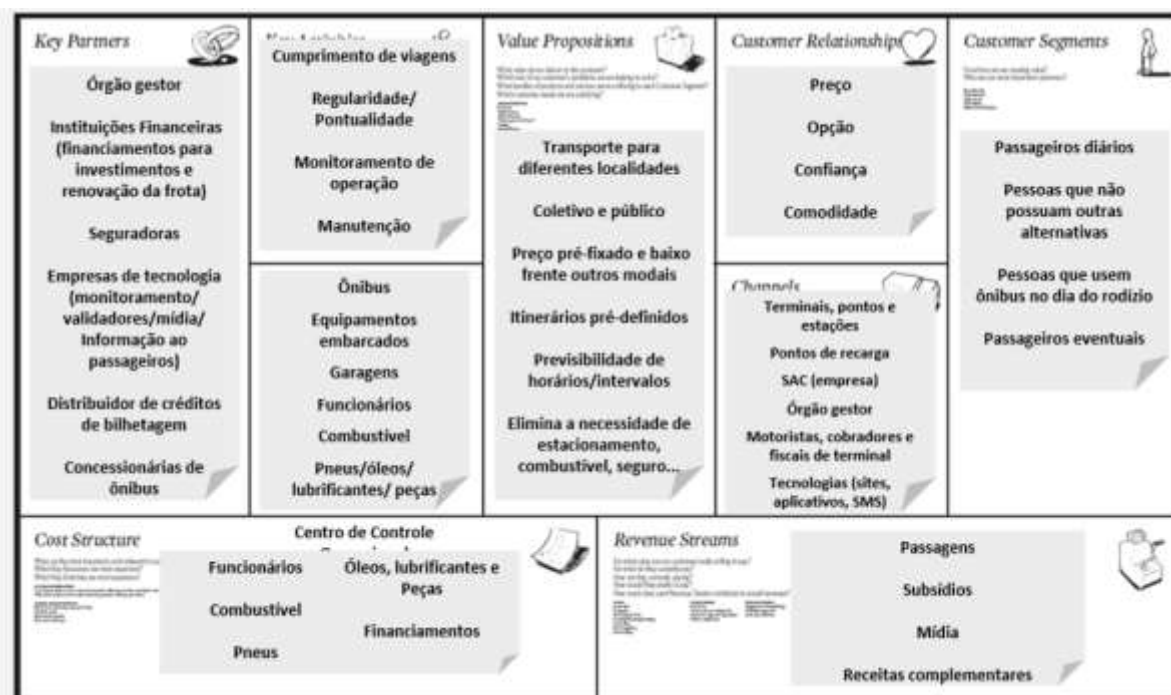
Key Partners

Órgão gestor

Instituições Financeiras (financiamentos para investimentos e renovação da frota)

Seguradoras

Empresas de tecnologia (monitoramento/ validadores/mídia/ Informação ao passageiros)

Distribuidor de créditos de bilhetagem

Concessionárias de ônibus

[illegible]

Cumprimento de viagens

Regularidade/ Pontualidade

Monitoramento de operação

Manutenção

Ônibus

Equipamentos embarcados

Garagens

Funcionários

Combustível

Pneus/óleos/ lubrificantes/ peças

Value Propositions

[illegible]

Transporte para diferentes localidades

Coletivo e público

Preço pré-fixado e baixo frente outros modais

Itinerários pré-definidos

Previsibilidade de horários/intervalos

Elimina a necessidade de estacionamento, combustível, seguro...

Customer Relationship

Preço

Opção

Confiança

Comodidade

Channels

Terminais, pontos e estações

Pontos de recarga

SAC (empresa)

Órgão gestor

Motoristas, cobradores e fiscais de terminal

Tecnologias (sites, aplicativos, SMS)

Customer Segments

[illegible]

Passageiros diários

Pessoas que não possuam outras alternativas

Pessoas que usem ônibus no dia do rodízio

Passageiros eventuais

Cost Structure

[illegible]

Centro de Controle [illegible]

Funcionários

Óleos, lubrificantes e Peças

Combustível

Financiamentos

Pneus

Revenue Streams

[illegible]

Passagens

Subsídios

Mídia

Receitas complementares